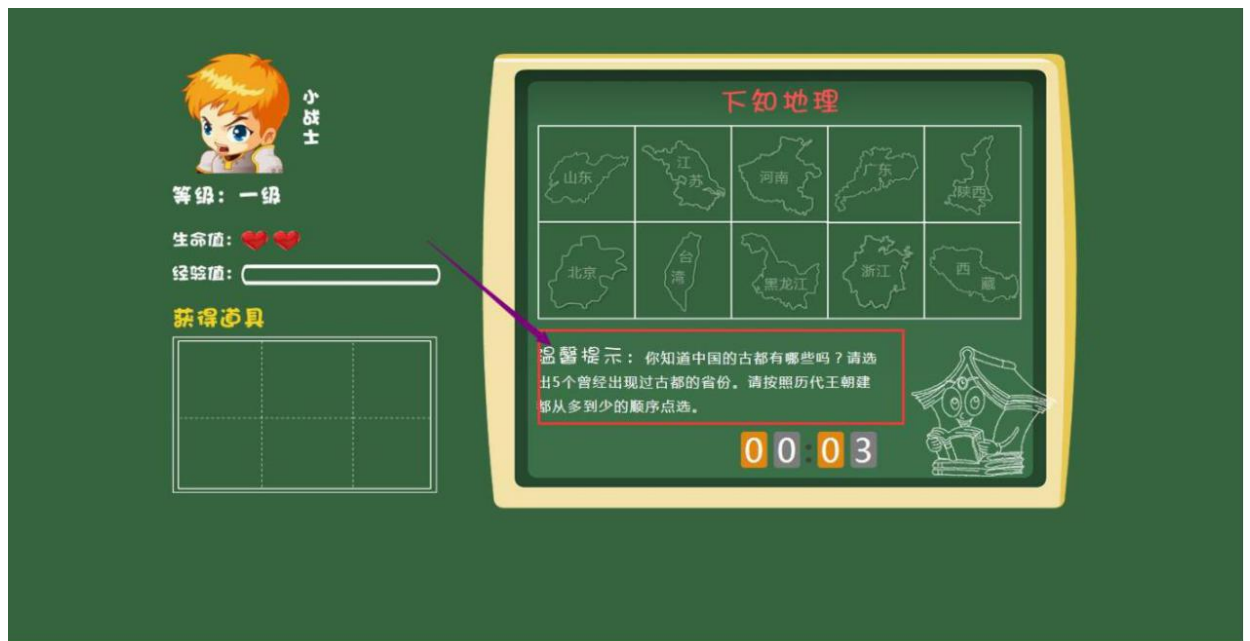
小战士

等级：一级

生命值：

经验值：

获得道具

下知地理

| 山东 | 江苏 | 河南 | 广东 | 陕西 |
|---|---|---|---|---|
| 北京 | 台湾 | 黑龙江 | 浙江 | 西藏 |

温馨提示：你知道中国的古都有哪些吗？请选出5个曾经出现过古都的省份。请按照历代王朝建都从多到少的顺序点选。

00:03